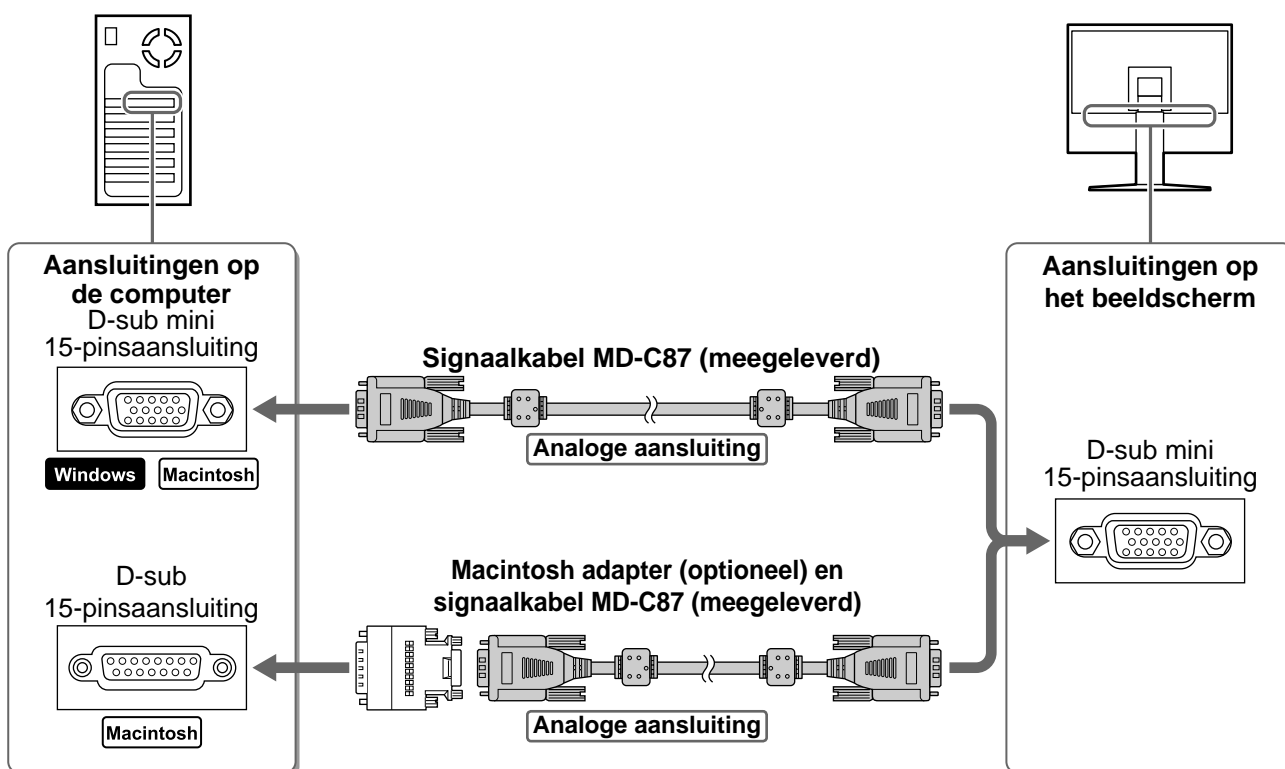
Aansluitingen op de computer
D-sub mini 15-pinsaansluiting

Windows Macintosh

D-sub 15-pinsaansluiting

Macintosh

Signaalkabel MD-C87 (meegeleverd)

Analoge aansluiting

Macintosh adapter (optioneel) en signaalkabel MD-C87 (meegeleverd)

Analoge aansluiting

Aansluitingen op het beeldscherm

D-sub mini 15-pinsaansluiting